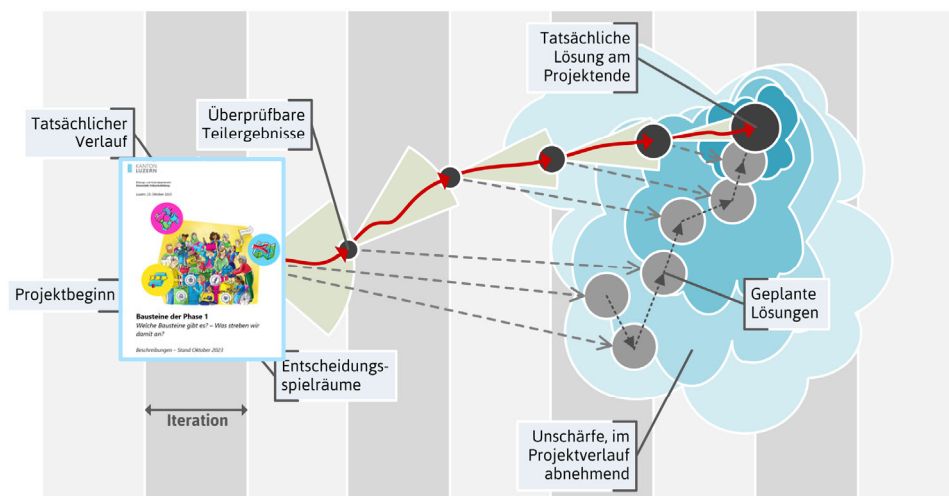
Tatsächlicher Verlauf

Projektbeginn

KANTON LUZERN

Luzern, 23. Oktober 2023

Bausteine der Phase 1

Welche Bausteine gibt es? – Was streben wir damit an?

Beschreibungen – Stand Oktober 2023

Iteration

Überprüfbare Teilergebnisse

Entscheidungsspielräume

Tatsächliche Lösung am Projektende

Geplante Lösungen

Unschärfe, im Projektverlauf abnehmend